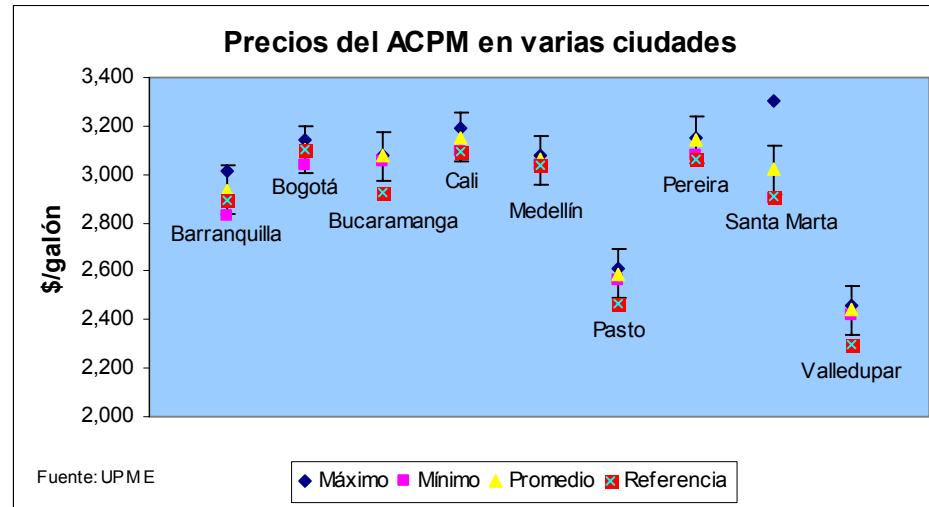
Precios del ACPM en varias ciudades

$/galón

3,400
3,200
3,000
2,800
2,600
2,400
2,200
2,000

Barranquilla
Bogotá
Bucaramanga
Cali
Medellín
Pasto
Pereira
Santa Marta
Valledupar

Fuente: UPME

Máximo Mínimo Promedio Referencia